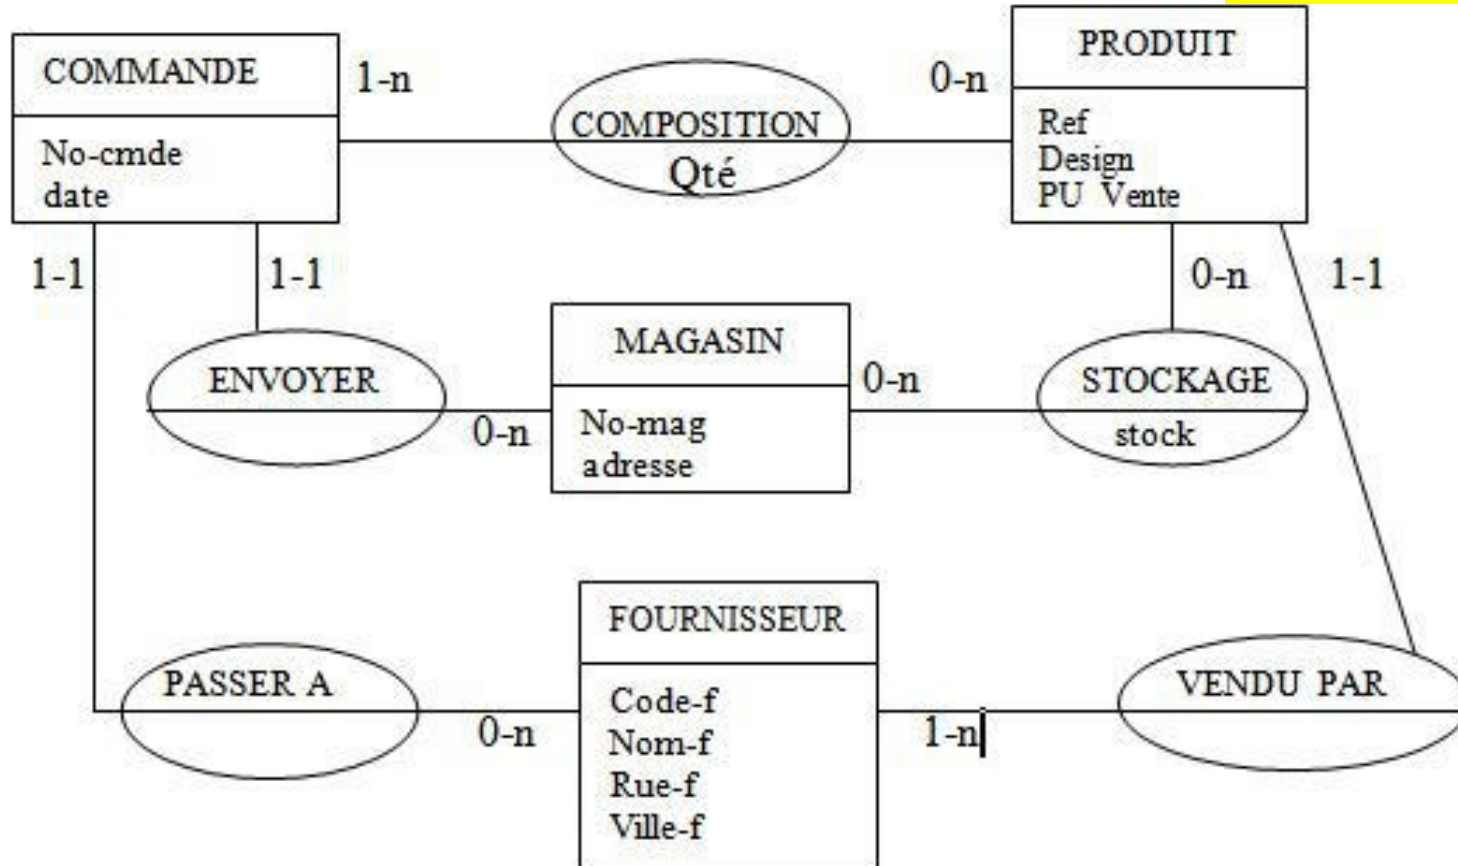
COMMANDE
No-cmde
date

1-n

COMPOSITION
Qté

0-n

PRODUIT
Ref
Design
PU Vente

1-1

1-1

0-n

1-1

ENVOYER

MAGASIN
No-mag
adresse

0-n

0-n

STOCKAGE
stock

FOURNISSEUR
Code-f
Nom-f
Rue-f
Ville-f

PASSER A

0-n

1-n

VENDU PAR